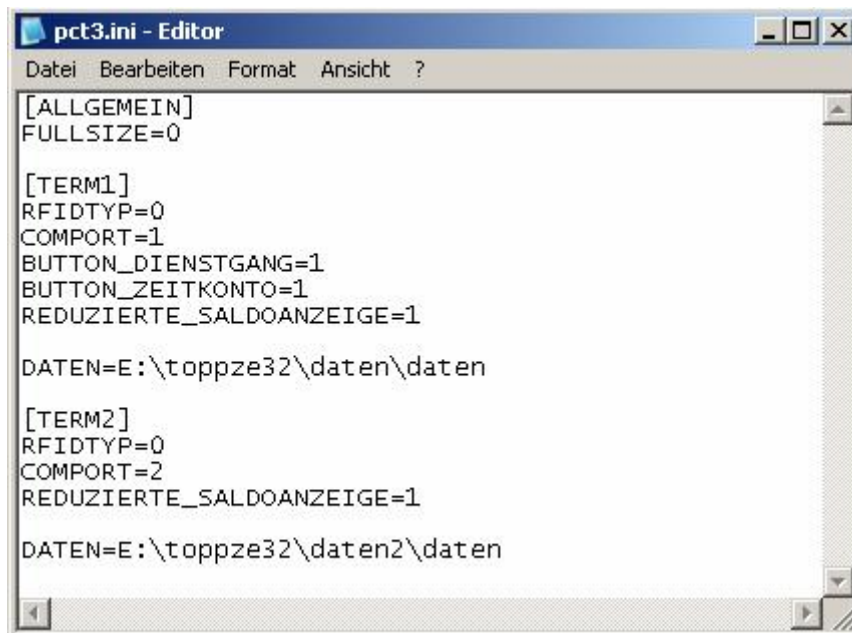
pct3.ini - Editor

Datei Bearbeiten Format Ansicht ?

[ALLGEMEIN]
FULLSIZE=0

[TERM1]
RFIDTYP=0
COMPORT=1
BUTTON_DIENSTGANG=1
BUTTON_ZEITKONTO=1
REDUZIERTE_SALDOANZEIGE=1

DATEN=E:\toppze32\daten\daten

[TERM2]
RFIDTYP=0
COMPORT=2
REDUZIERTE_SALDOANZEIGE=1

DATEN=E:\toppze32\daten2\daten